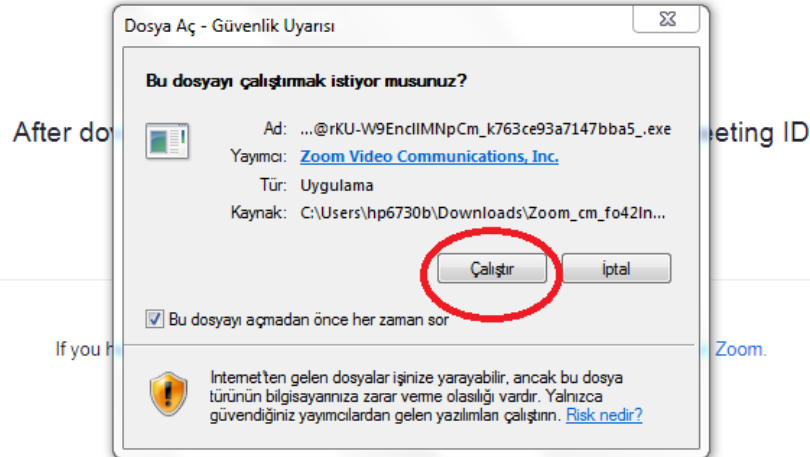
After do

eeting ID

If you h

Zoom.

Dosya Aç - Güvenlik Uyarısı

Bu dosyayı çalıştırmak istiyor musunuz?

Ad: ...@rKU-W9EncIIMNpCm_k763ce93a7147bba5_.exe

Yayımcı: Zoom Video Communications, Inc.

Tür: Uygulama

Kaynak: C:\Users\hp6730b\Downloads\Zoom_cm_fo42In...

Çalıştır

İptal

Bu dosyayı açmadan önce her zaman sor

Internet'ten gelen dosyalar işinize yarayabilir, ancak bu dosya türünün bilgisayarınıza zarar verme olasılığı vardır. Yalnızca güvendiğiniz yayımcılardan gelen yazılımları çalıştırın. Risk nedir?